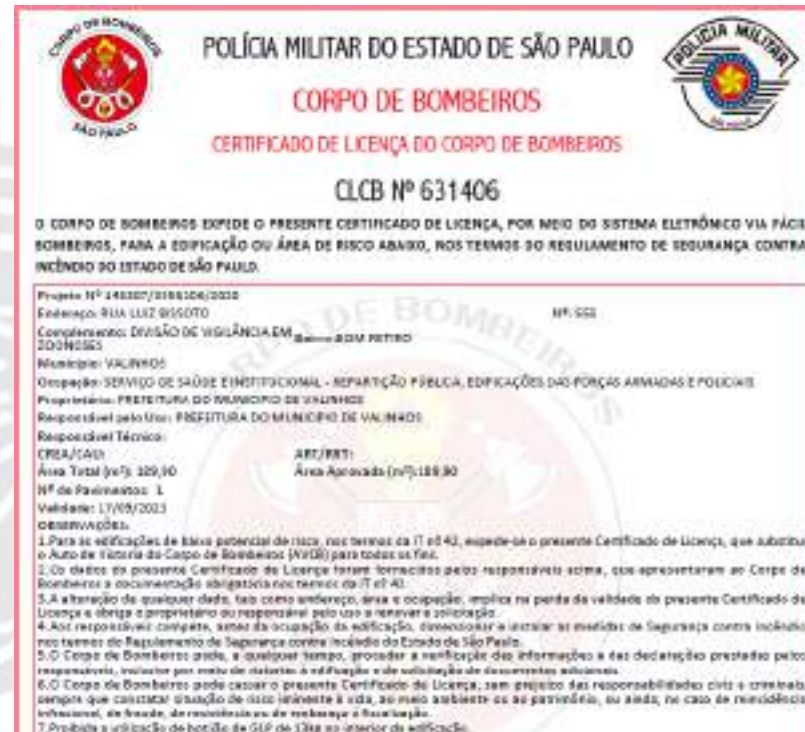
CORPO DE BOMBEIROS
SÃO PAULO

POLÍCIA MILITAR DO ESTADO DE SÃO PAULO

POLÍCIA MILITAR

CORPO DE BOMBEIROS

CERTIFICADO DE LICENÇA DO CORPO DE BOMBEIROS

CLCB Nº 631406

O CORPO DE BOMBEIROS EXPEDE O PRESENTE CERTIFICADO DE LICENÇA, POR MEIO DO SISTEMA ELETRÔNICO VIA FÁCIL BOMBEIROS, PARA A EDIFICAÇÃO OU ÁREA DE RISCO ABAIXO, NOS TERMOS DO REGULAMENTO DE SEGURANÇA CONTRA INCÊNDIO DO ESTADO DE SÃO PAULO.

Projeto Nº 146307/3106106/2020
Endereço: RUA LUIZ BISSOTO
Nº: 551
Complemento: DIVISÃO DE VIGILÂNCIA EM 2DONOSES
Bairro: BOM RETIRO
Município: VALINHOS
Ocupação: SERVIÇO DE SAÚDE E INSTITUCIONAL - REPARTIÇÃO PÚBLICA, EDIFICAÇÕES DAS FORÇAS ARMADAS E POLICIAIS
Proprietário: PREFEITURA DO MUNICÍPIO DE VALINHOS
Responsável pelo Uso: PREFEITURA DO MUNICÍPIO DE VALINHOS
Responsável Técnico:
CREA/CAU:
ART/RRT:
Área Total (m²): 109,90
Área Aprovada (m²):109,90
Nº de Pavimentos: 1
Validade: 17/09/2023
OBSERVAÇÕES:
1.Para as edificações de baixo potencial de risco, nos termos da IT nº 42, expede-se o presente Certificado de Licença, que substitui o Auto de Vistoria do Corpo de Bombeiros (AVCB) para todos os fins.
2.Os dados do presente Certificado de Licença foram fornecidos pelos responsáveis acima, que apresentaram ao Corpo de Bombeiros a documentação obrigatória nos termos da IT nº 42.
3.A alteração de qualquer dado, tais como endereço, área e ocupação, implica na perda da validade do presente Certificado de Licença e obriga o proprietário ou responsável pelo uso a renovar a solicitação.
4.Aos responsáveis compete, antes da ocupação da edificação, dimensionar e instalar as medidas de Segurança contra Incêndio nos termos do Regulamento de Segurança contra Incêndio do Estado de São Paulo.
5.O Corpo de Bombeiros pode, a qualquer tempo, proceder a verificação das informações e das declarações prestadas pelos responsáveis, inclusive por meio de vistorias à edificação e de solicitação de documentos adicionais.
6.O Corpo de Bombeiros pode cassar o presente Certificado de Licença, sem prejuízo das responsabilidades civis e criminais, sempre que constatar situação de risco iminente à vida, ao meio ambiente ou ao patrimônio, ou ainda, no caso de reincidência infracional, de fraude, de resistência ou de embaraço à fiscalização.
7.Proibida a utilização de botijão de GLP de 13kg no interior da edificação.